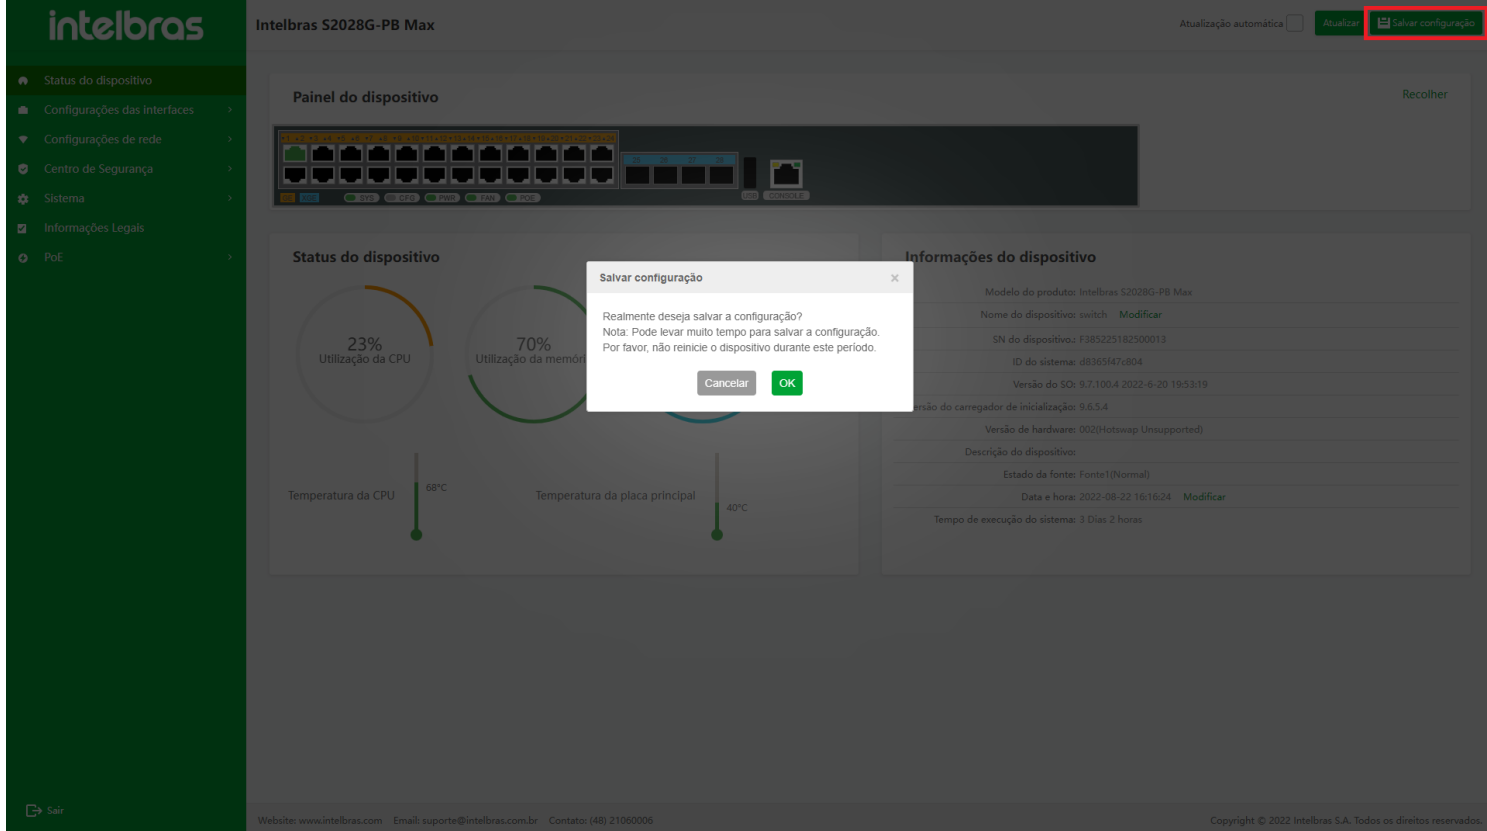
intelbras

Intelbras S2028G-PB Max

Atualização automática Atualizar Salvar configuração

Status do dispositivo
Configurações das interfaces
Configurações de rede
Centro de Segurança
Sistema
Informações Legais
PoE

Painel do dispositivo

Recolher

SYS CPU PWR FAN POE

USB CONSOLE

Status do dispositivo

23%
Utilização da CPU

70%
Utilização da memóri

Temperatura da CPU 68°C

Temperatura da placa principal 40°C

Informações do dispositivo

Modelo do produto: Intelbras S2028G-PB Max
Nome do dispositivo: switch Modificar
SN do dispositivo: F385225182500013
ID do sistema: d8365f47c804
Versão do SO: 9.7.100.4 2022-6-20 19:53:19
ersão do carregador de inicialização: 9.6.5.4
Versão de hardware: 002(Hotswap Unsupported)
Descrição do dispositivo:
Estado da fonte: Fonte1(Normal)
Data e hora: 2022-08-22 16:16:24 Modificar
Tempo de execução do sistema: 3 Dias 2 horas

Salvar configuração ×

Realmente deseja salvar a configuração?
Nota: Pode levar muito tempo para salvar a configuração.
Por favor, não reinicie o dispositivo durante este período.

Cancelar OK

Sair

Website: www.intelbras.com Email: suporte@intelbras.com.br Contato: (48) 21060006

Copyright © 2022 Intelbras S.A. Todos os direitos reservados.